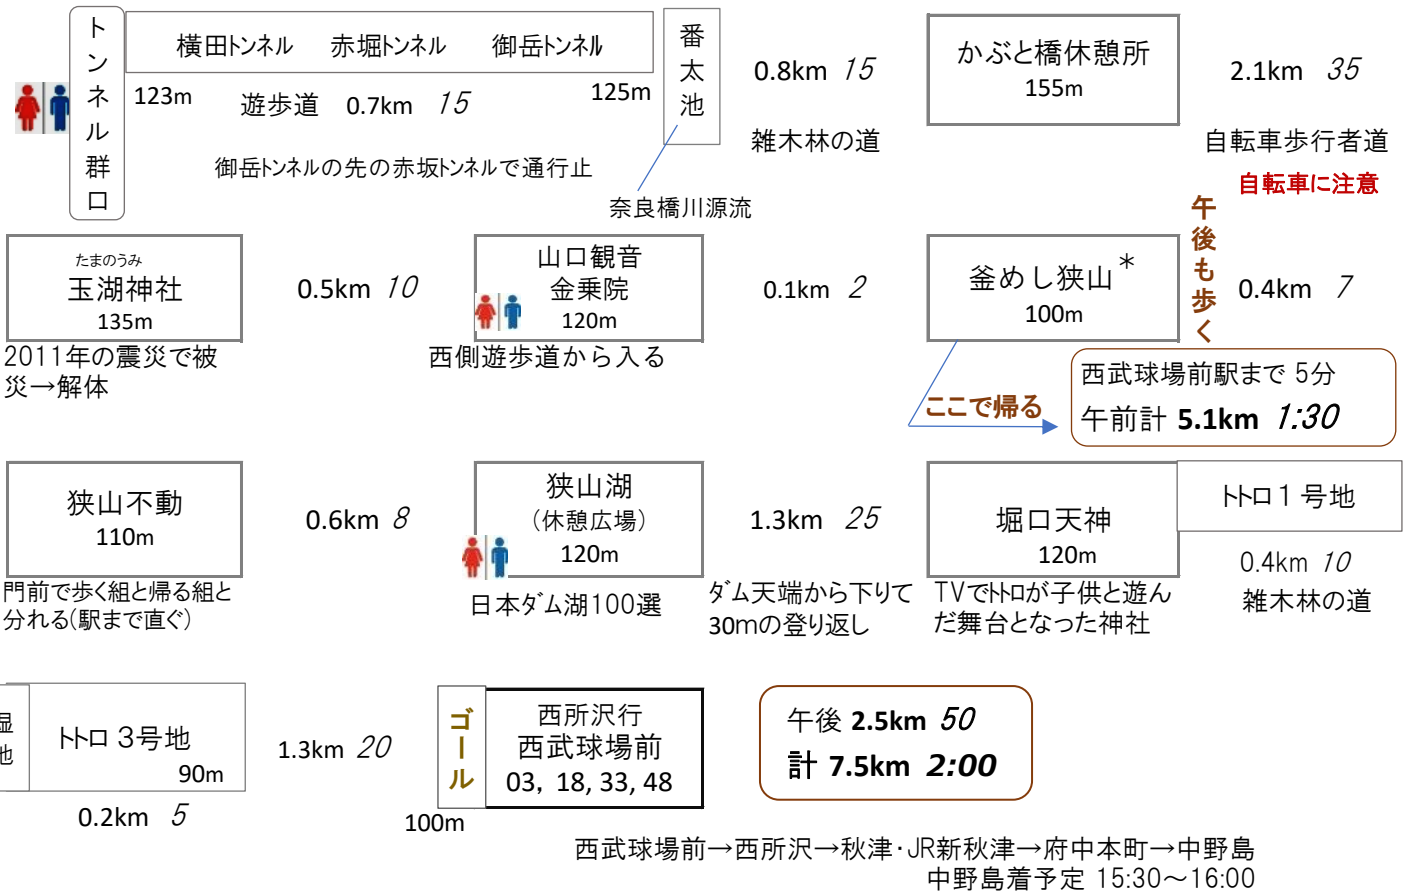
トンネル群口

横田トンネル　赤堀トンネル　御岳トンネル

123m　遊歩道　0.7km　15　125m

御岳トンネルの先の赤坂トンネルで通行止

番太池

奈良橋川源流

0.8km　15

雑木林の道

かぶと橋休憩所
155m

2.1km　35

自転車歩行者道

自転車に注意

たまのうみ
玉湖神社
135m

2011年の震災で被災→解体

0.5km　10

山口観音
金乗院
120m

西側遊歩道から入る

0.1km　2

釜めし狭山＊
100m

午後も歩く

0.4km　7

ここで帰る

西武球場前駅まで 5分
午前計 5.1km　1:30

狭山不動
110m

門前で歩く組と帰る組と分れる(駅まで直ぐ)

0.6km　8

狭山湖
（休憩広場）
120m

日本ダム湖100選

1.3km　25

ダム天端から下りて30mの登り返し

堀口天神
120m

TVでトトロが子供と遊んだ舞台となった神社

トトロ１号地

0.4km　10
雑木林の道

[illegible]地

トトロ 3号地
90m

0.2km　5

1.3km　20

ゴール

西所沢行
西武球場前
03, 18, 33, 48

100m

午後 2.5km　50
計 7.5km　2:00

西武球場前→西所沢→秋津・JR新秋津→府中本町→中野島
中野島着予定 15:30～16:00